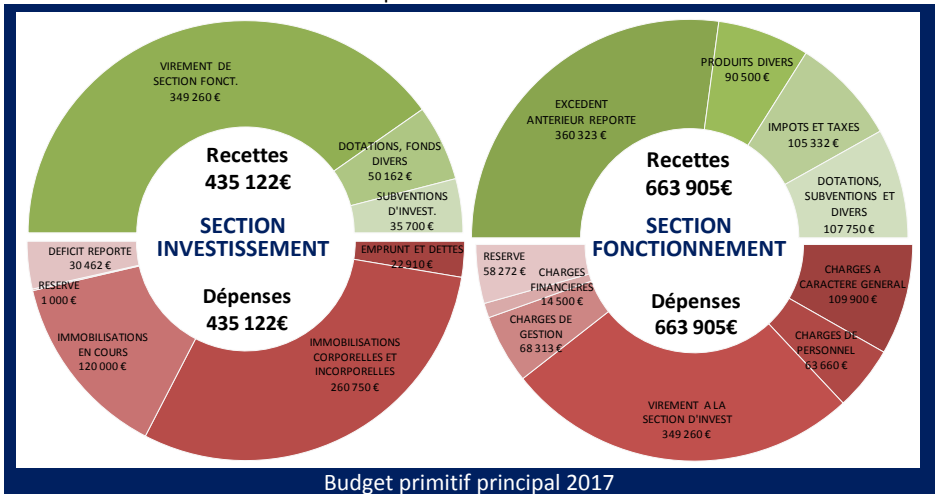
VIREMENT DE SECTION FONCT. 349 260 €

DOTATIONS, FONDS DIVERS 50 162 €

SUBVENTIONS D'INVEST. 35 700 €

Recettes
435 122€

SECTION INVESTISSEMENT

Dépenses
435 122€

DEFICIT REPORTE 30 462 €

RESERVE 1 000 €

IMMOBILISATIONS EN COURS 120 000 €

EMPRUNT ET DETTES 22 910 €

IMMOBILISATIONS CORPORELLES ET INCORPORELLES 260 750 €

EXCEDENT ANTERIEUR REPORTE 360 323 €

PRODUITS DIVERS 90 500 €

IMPOTS ET TAXES 105 332 €

DOTATIONS, SUBVENTIONS ET DIVERS 107 750 €

Recettes
663 905€

SECTION FONCTIONNEMENT

Dépenses
663 905€

RESERVE 58 272 €

CHARGES FINANCIERES 14 500 €

CHARGES DE GESTION 68 313 €

CHARGES A CARACTERE GENERAL 109 900 €

CHARGES DE PERSONNEL 63 660 €

VIREMENT A LA SECTION D'INVEST 349 260 €

Budget primitif principal 2017